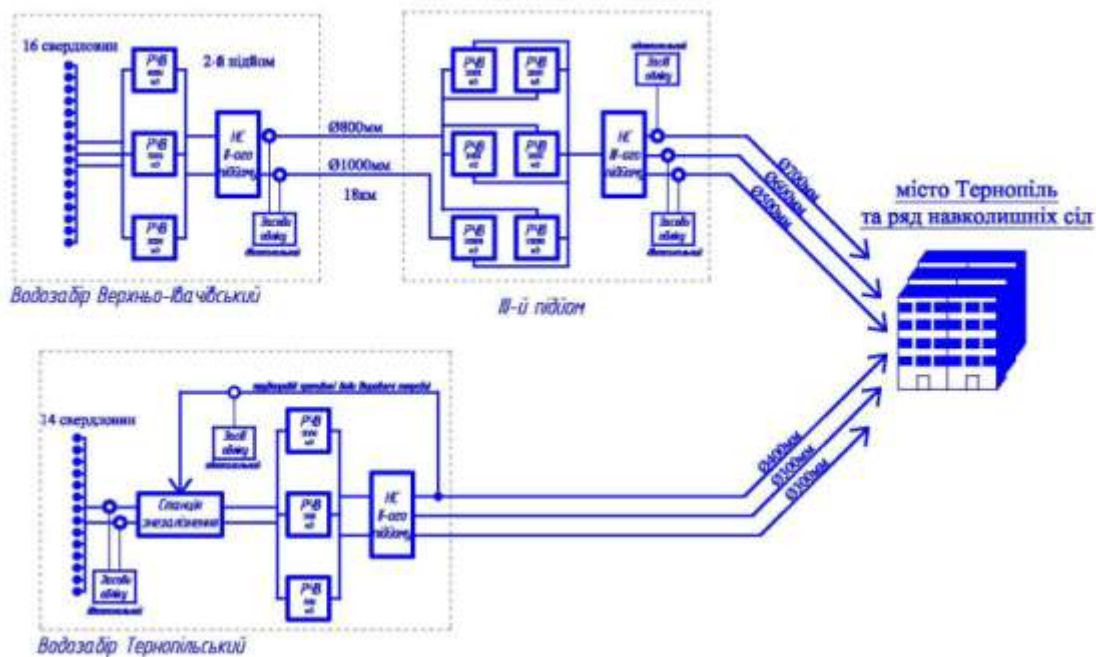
16 свердловин

2-й підйом

РЧВ

РЧВ

РЧВ

НС II-ого підйому

Засоби обліку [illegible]

Ø800мм

Ø1000мм

18км

Водозабір Верхньо-Івачівський

РЧВ

РЧВ

РЧВ

РЧВ

РЧВ

РЧВ

НС III-ого підйому

Засоби обліку

Засоби обліку

III-й підйом

Ø700мм

Ø600мм

Ø500мм

місто Тернопіль
та ряд навколишніх сіл

14 свердловин

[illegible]

Засоби обліку

Станція знезалізнення

Засоби обліку

РЧВ

РЧВ

РЧВ

НС II-ого підйому

Ø400мм

Ø300мм

Ø200мм

Водозабір Тернопільський